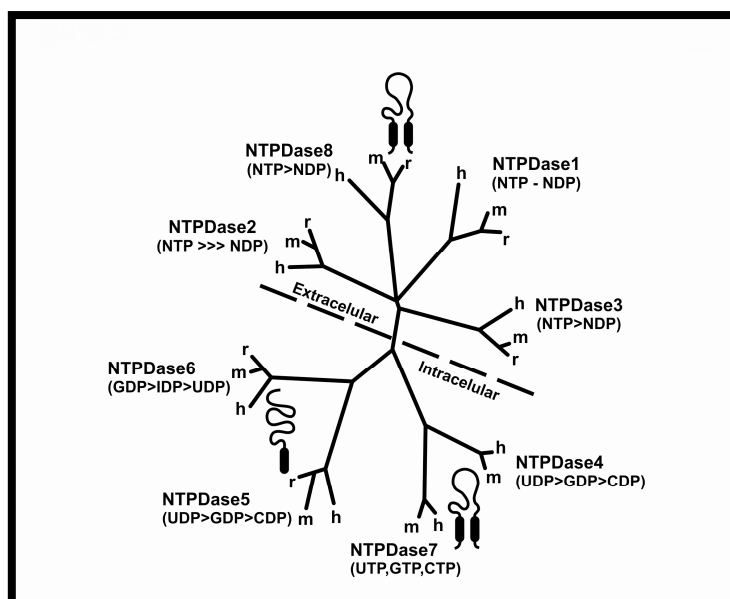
NTPDase8
(NTP>NDP)
h
m
r

NTPDase1
(NTP - NDP)
h
m
r

NTPDase2
(NTP >>> NDP)
r
m
h

Extracelular

NTPDase3
(NTP>NDP)
h
m
r

Intracelular

NTPDase6
(GDP>IDP>UDP)
r
m
h

NTPDase5
(UDP>GDP>CDP)
r
m
h

NTPDase4
(UDP>GDP>CDP)
h
m

NTPDase7
(UTP,GTP,CTP)
m
h